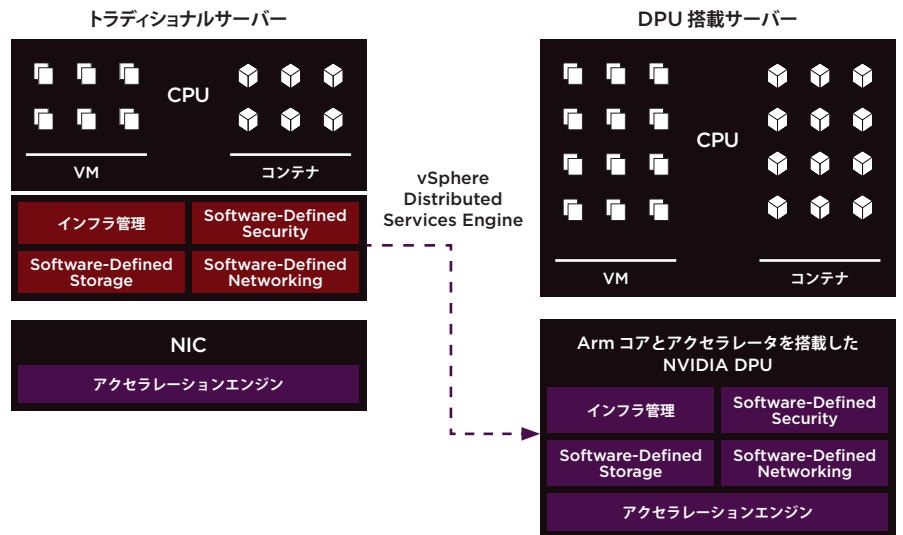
トラディショナルサーバー

CPU

VM

コンテナ

インフラ管理

Software-Defined Security

Software-Defined Storage

Software-Defined Networking

NIC

アクセラレーションエンジン

vSphere Distributed Services Engine

DPU 搭載サーバー

CPU

VM

コンテナ

Arm コアとアクセラレータを搭載した NVIDIA DPU

インフラ管理

Software-Defined Security

Software-Defined Storage

Software-Defined Networking

アクセラレーションエンジン